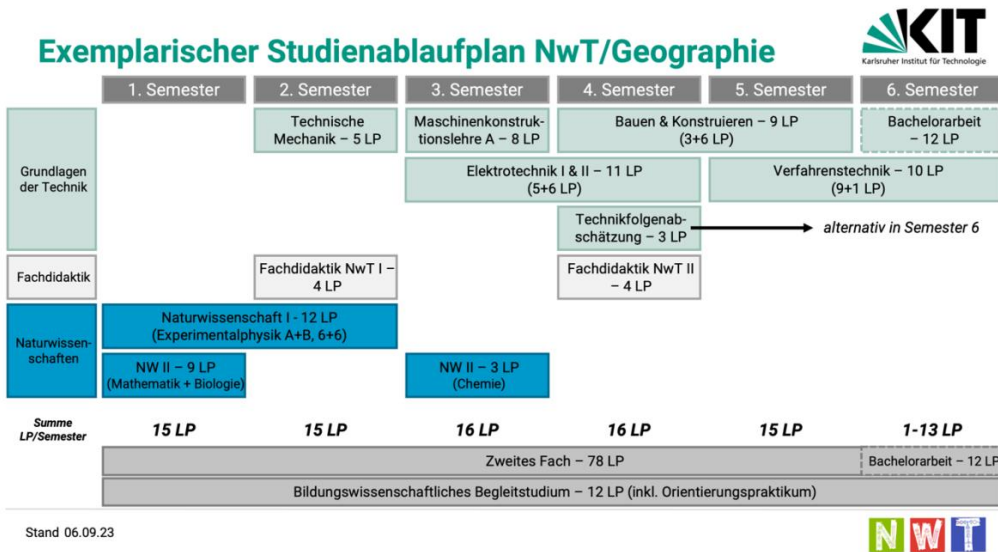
Exemplarischer Studienablaufplan NwT/Geographie

KIT
Karlsruher Institut für Technologie

| | 1. Semester | 2. Semester | 3. Semester | 4. Semester | 5. Semester | 6. Semester |
|---|---|---|---|---|---|---|
| Grundlagen der Technik | | Technische Mechanik – 5 LP | Maschinenkonstruktionslehre A – 8 LP | Bauen & Konstruieren – 9 LP (3+6 LP) | | Bachelorarbeit – 12 LP |
| | | | Elektrotechnik I & II – 11 LP (5+6 LP) | | Verfahrenstechnik – 10 LP (9+1 LP) | |
| | | | | Technikfolgenabschätzung – 3 LP | alternativ in Semester 6 | |
| Fachdidaktik | | Fachdidaktik NwT I – 4 LP | | Fachdidaktik NwT II – 4 LP | | |
| Naturwissenschaften | Naturwissenschaft I - 12 LP (Experimentalphysik A+B, 6+6) | | | | | |
| | NW II – 9 LP (Mathematik + Biologie) | | NW II – 3 LP (Chemie) | | | |
| Summe LP/Semester | 15 LP | 15 LP | 16 LP | 16 LP | 15 LP | 1-13 LP |

Zweites Fach – 78 LP
Bachelorarbeit – 12 LP

Bildungswissenschaftliches Begleitstudium – 12 LP (inkl. Orientierungspraktikum)

Stand 06.09.23

NWT